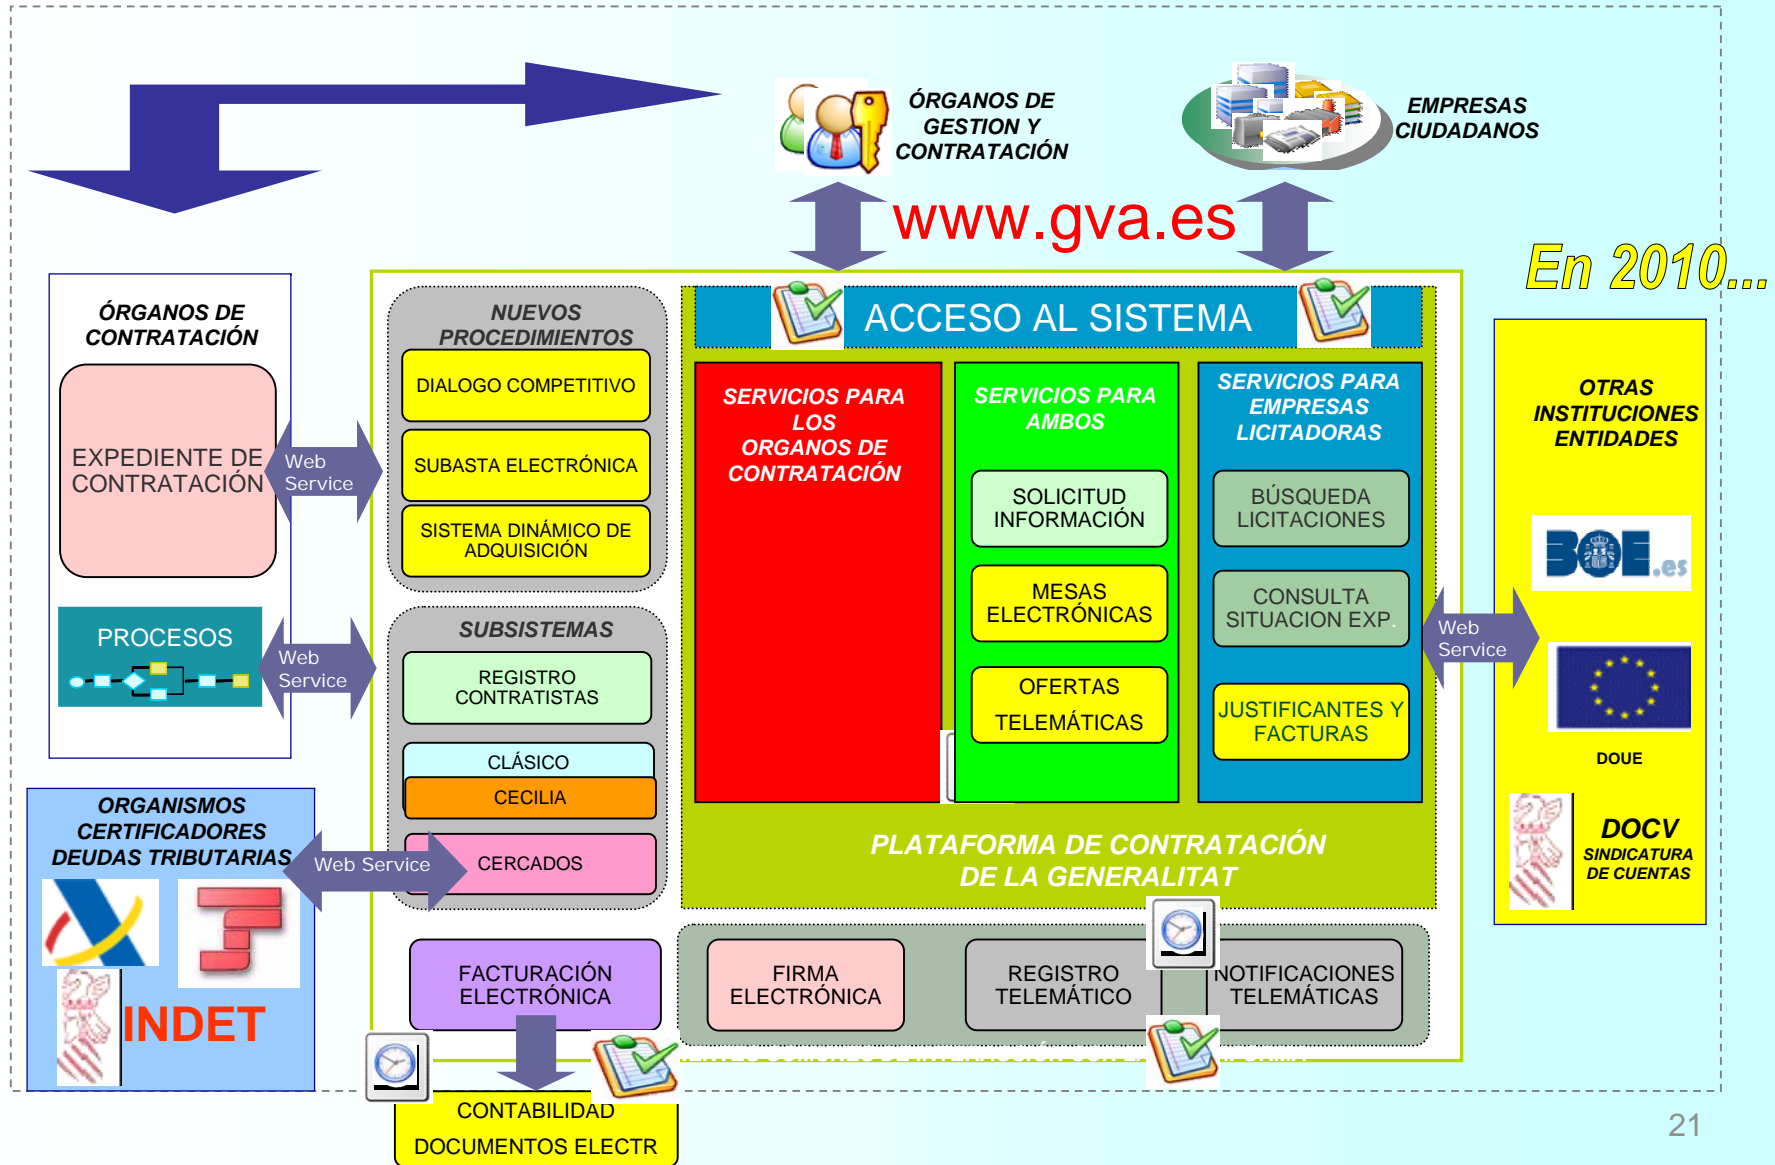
ÓRGANOS DE GESTION Y CONTRATACIÓN

EMPRESAS CIUDADANOS

www.gva.es

En 2010...

ÓRGANOS DE CONTRATACIÓN

EXPEDIENTE DE CONTRATACIÓN

Web Service

PROCESOS

Web Service

NUEVOS PROCEDIMIENTOS

DIALOGO COMPETITIVO

SUBASTA ELECTRÓNICA

SISTEMA DINÁMICO DE ADQUISICIÓN

SUBSISTEMAS

REGISTRO CONTRATISTAS

CLÁSICO

CECILIA

CERCADOS

ACCESO AL SISTEMA

SERVICIOS PARA LOS ORGANOS DE CONTRATACIÓN

SERVICIOS PARA AMBOS

SOLICITUD INFORMACIÓN

MESAS ELECTRÓNICAS

OFERTAS TELEMÁTICAS

SERVICIOS PARA EMPRESAS LICITADORAS

BÚSQUEDA LICITACIONES

CONSULTA SITUACION EXP.

JUSTIFICANTES Y FACTURAS

PLATAFORMA DE CONTRATACIÓN DE LA GENERALITAT

OTRAS INSTITUCIONES ENTIDADES

Web Service

BOE.es

DOUE

DOCV

SINDICATURA DE CUENTAS

ORGANISMOS CERTIFICADORES DEUDAS TRIBUTARIAS

Web Service

INDET

FACTURACIÓN ELECTRÓNICA

FIRMA ELECTRÓNICA

REGISTRO TELEMÁTICO

NOTIFICACIONES TELEMÁTICAS

CONTABILIDAD

DOCUMENTOS ELECTR

21